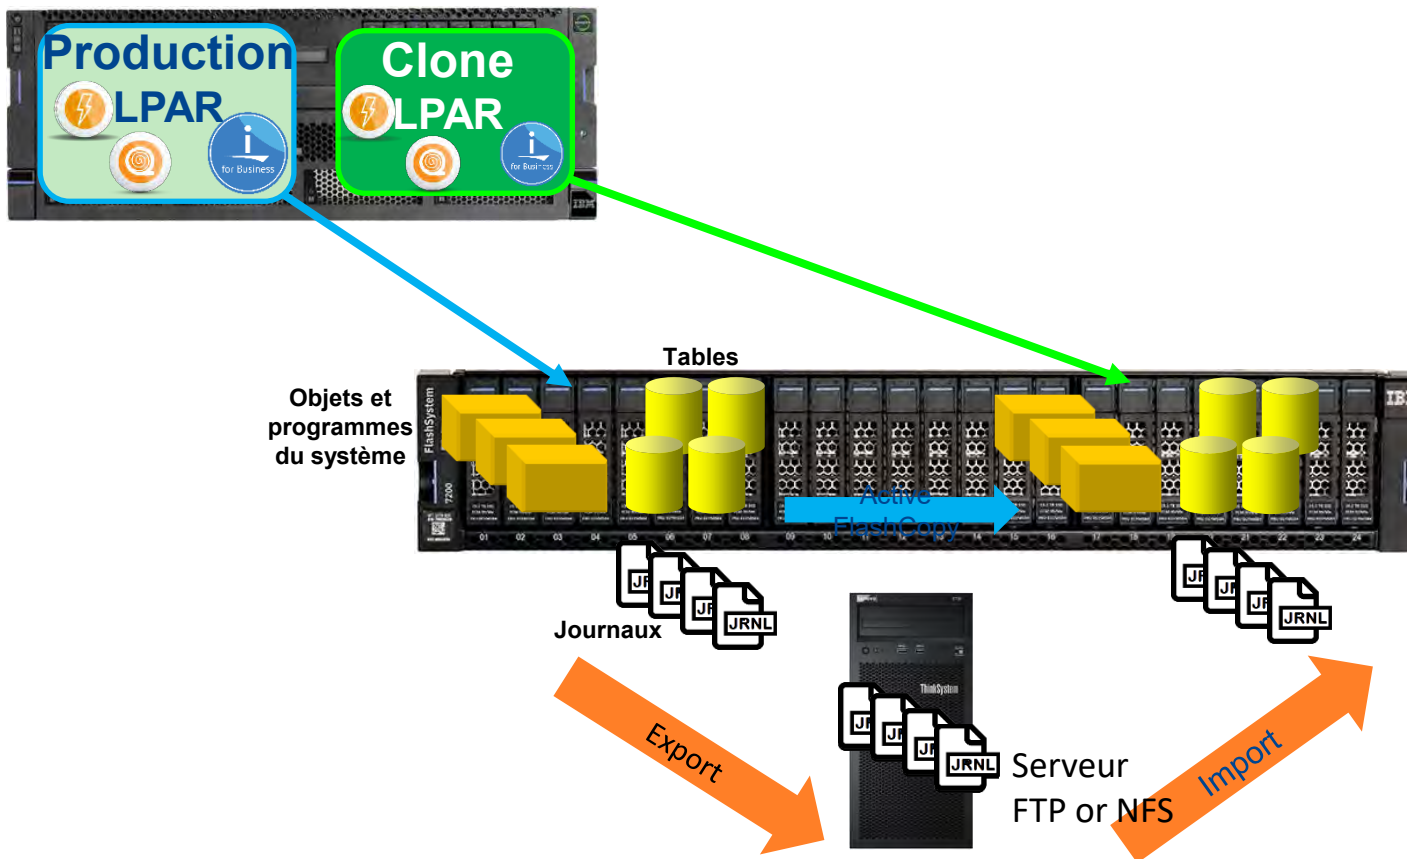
Production LPAR

for Business

Clone LPAR

for Business

IBM

Tables

Objets et programmes du système

FlashSystem

7200

Active FlashCopy

01 02 03 04 05 06 07 08 09 10 14 15 16 17 18 21 22 23 24

IBM

JF JF JF JRNL

Journaux

JF JF JF JRNL

ThinkSystem

JF JF JF JRNL

Serveur FTP or NFS

Export

Import